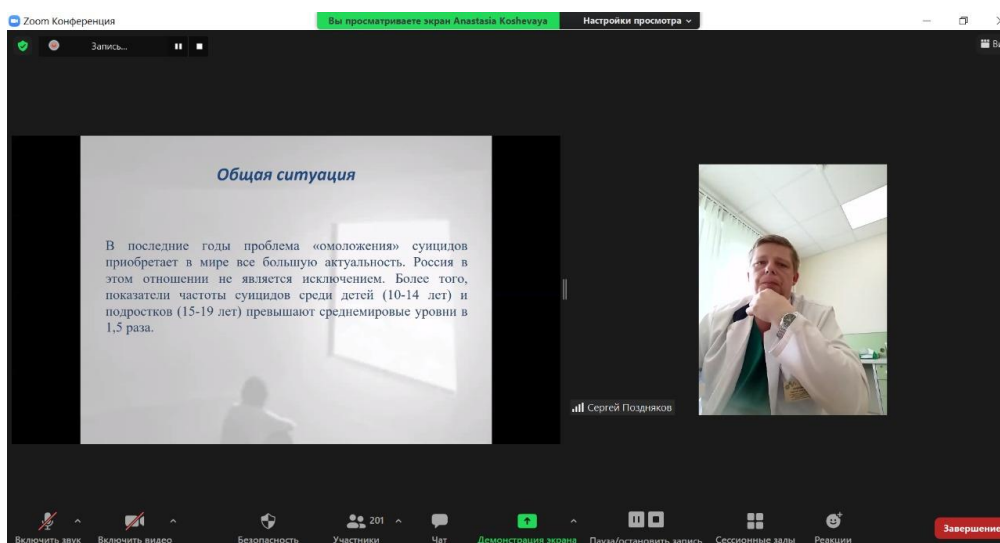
Zoom Конференция

Вы просматриваете экран Anastasia Koshevaya

Настройки просмотра

Запись...

Общая ситуация

В последние годы проблема «омоложения» суицидов приобретает в мире все большую актуальность. Россия в этом отношении не является исключением. Более того, показатели частоты суицидов среди детей (10-14 лет) и подростков (15-19 лет) превышают среднемировые уровни в 1,5 раза.

Сергей Поздняков

Включить звук

Включить видео

Безопасность

201

Участники

Чат

Демонстрация экрана

Пауза/остановить запись

Сессионные залы

Реакции

Завершение